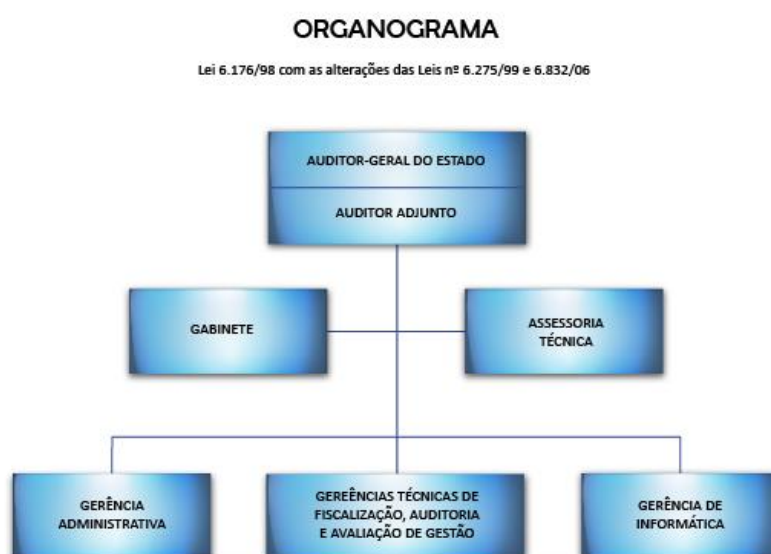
ORGANOGRAMA

Lei 6.176/98 com as alterações das Leis nº 6.275/99 e 6.832/06

AUDITOR-GERAL DO ESTADO

AUDITOR ADJUNTO

GABINETE

ASSESSORIA TÉCNICA

GERÊNCIA ADMINISTRATIVA

GEREÊNCIAS TÉCNICAS DE FISCALIZAÇÃO, AUDITORIA E AVALIAÇÃO DE GESTÃO

GERÊNCIA DE INFORMÁTICA